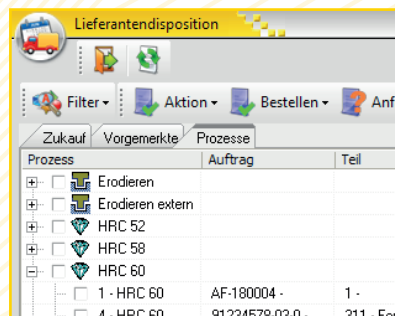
Lieferantendisposition

Filter · Aktion · Bestellen · Anf

Zukauf | Vorgemerkte | Prozesse

| Prozess | Auftrag | Teil |
|---|---|---|
| Erodieren | | |
| Erodieren extern | | |
| HRC 52 | | |
| HRC 58 | | |
| HRC 60 | | |
| 1 - HRC 60 | AF-180004 - | 1 - |
| 4 - HRC 60 | 91234578-03-0 - | 311 - Fo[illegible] |